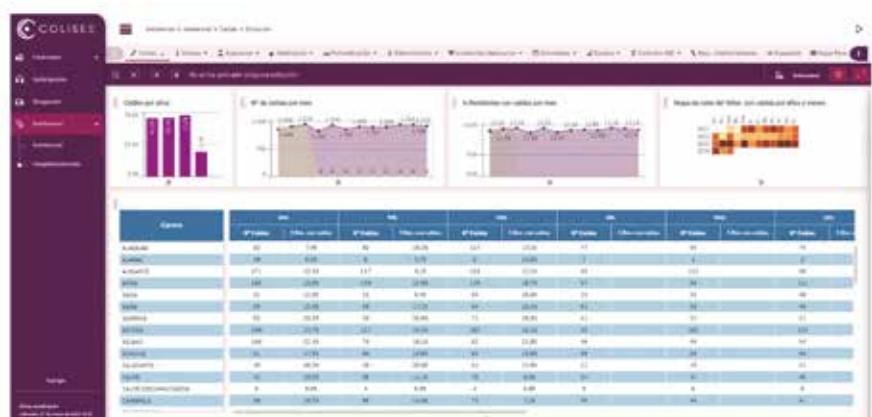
COLISEE

Caídas por año

Nº de caídas por mes

Mapa de calor

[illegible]

| Centro | Nº Caídas | | Nº Caídas | | Nº Caídas | | Nº Caídas | | Nº Caídas | | Nº Caídas |
|---|---|---|---|---|---|---|---|---|---|---|---|
| ALMERIA | | | | | | | | | | | |
| ALMERIA | | | | | | | | | | | |
| ALICANTE | | | | | | | | | | | |
| AVILA | | | | | | | | | | | |
| BADAJOZ | | | | | | | | | | | |
| BAEZA | | | | | | | | | | | |
| BARBATE | | | | | | | | | | | |
| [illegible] | | | | | | | | | | | |
| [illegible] | | | | | | | | | | | |
| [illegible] | | | | | | | | | | | |
| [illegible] | | | | | | | | | | | |
| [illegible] | | | | | | | | | | | |
| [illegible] | | | | | | | | | | | |
| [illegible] | | | | | | | | | | | |
| CARMONA | | | | | | | | | | | |